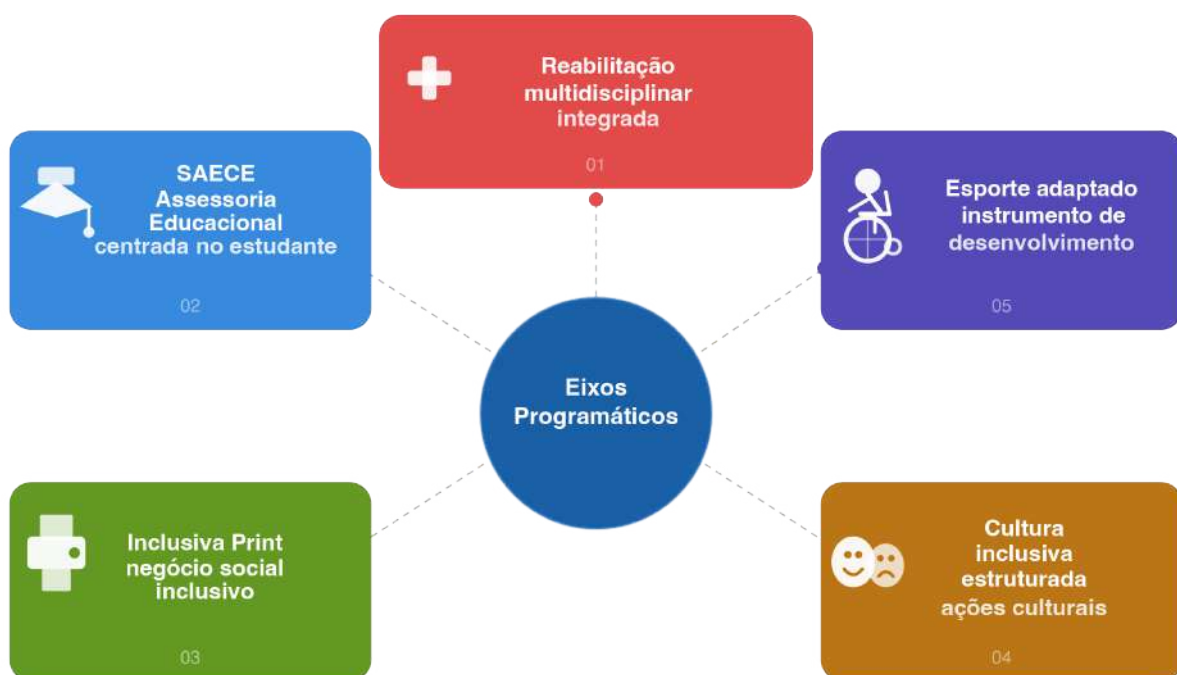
Reabilitação multidisciplinar integrada

01

SAECE Assessoria Educacional centrada no estudante

02

Esporte adaptado instrumento de desenvolvimento

05

Eixos Programáticos

Inclusiva Print negócio social inclusivo

03

Cultura inclusiva estruturada ações culturais

04